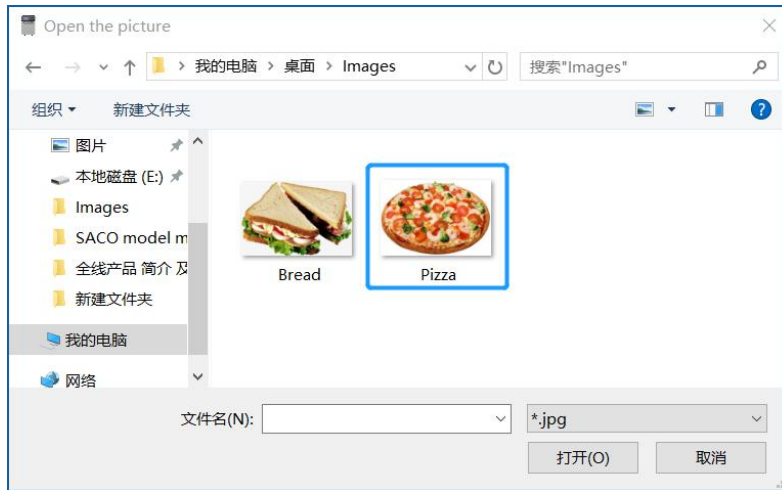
Open the picture

我的电脑 > 桌面 > Images

搜索"Images"

组织 ▾ 新建文件夹

图片

本地磁盘 (E:)

Images

SACO model m

全线产品 简介 及

新建文件夹

我的电脑

网络

Bread

Pizza

文件名(N):

*.jpg

打开(O)

取消